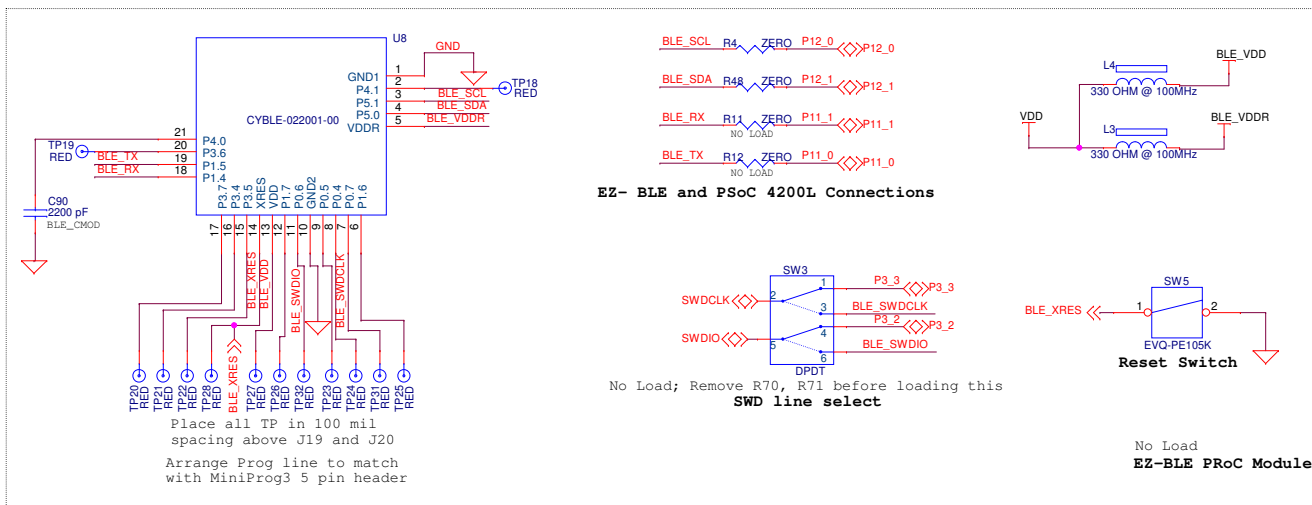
U8
CYBLE-022001-00
GND
1 GND1
2 P4.1
3 P5.1
4 P5.0
5 VDDR
TP18 RED
BLE_SCL
BLE_SDA
BLE_VDDR
21 P4.0
20 P3.6
19 P1.5
18 P1.4
TP19 RED
BLE_TX
BLE_RX
C90
2200 pF
BLE_CMOD
P3.7 P3.4 P3.5 XRES VDD P1.7 P0.6 GND2 P0.5 P0.4 P0.7 P1.6
17 16 15 14 13 12 11 10 9 8 7 6
BLE_XRES
BLE_VDD
BLE_SWDIO
BLE_SWDCLK
BLE_XRES
TP20 RED
TP21 RED
TP22 RED
TP28 RED
TP27 RED
TP26 RED
TP30 RED
TP32 RED
TP23 RED
TP24 RED
TP31 RED
TP25 RED
Place all TP in 100 mil spacing above J19 and J20

Arrange Prog line to match with MiniProg3 5 pin header

BLE_SCL R4 ZERO P12_0 P12_0
BLE_SDA R48 ZERO P12_1 P12_1
BLE_RX R11 ZERO NO LOAD P11_1 P11_1
BLE_TX R12 ZERO NO LOAD P11_0 P11_0
EZ- BLE and PSoC 4200L Connections

L4
BLE_VDD
330 OHM @ 100MHz
VDD
L3
BLE_VDDR
330 OHM @ 100MHz

SW3
SWDCLK
SWDIO
1 2 3 4 5 6
P3_3 P3_3
BLE_SWDCLK
P3_2 P3_2
BLE_SWDIO
DPDT
No Load; Remove R70, R71 before loading this
SWD line select

SW5
BLE_XRES
1 2
EVQ-PE105K
Reset Switch

No Load
EZ-BLE PRoC Module